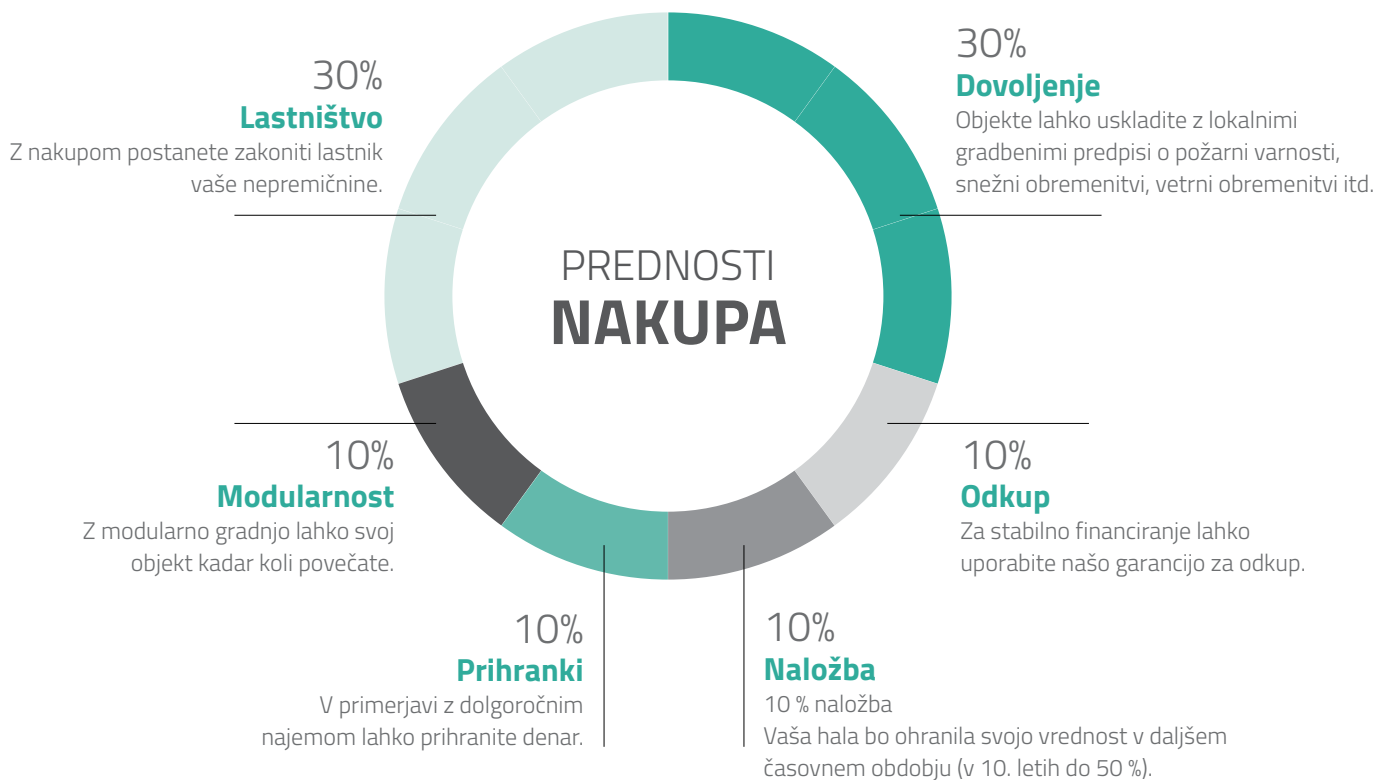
30%
Lastništvo
Z nakupom postanete zakoniti lastnik vaše nepremičnine.

30%
Dovoljenje
Objekte lahko uskladite z lokalnimi gradbenimi predpisi o požarni varnosti, snežni obremenitvi, vetrni obremenitvi itd.

PREDNOSTI
NAKUPA

10%
Modularnost
Z modularno gradnjo lahko svoj objekt kadar koli povečate.

10%
Odkup
Za stabilno financiranje lahko uporabite našo garancijo za odkup.

10%
Prihranki
V primerjavi z dolgoročnim najemom lahko prihranite denar.

10%
Naložba
10 % naložba
Vaša hala bo ohranila svojo vrednost v daljšem časovnem obdobju (v 10. letih do 50 %).